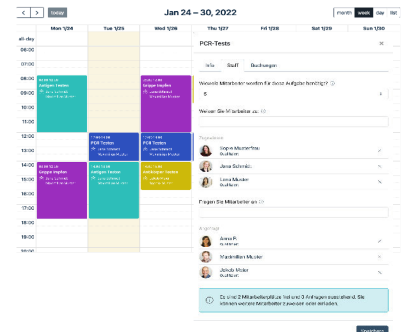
< > today Jan 24 – 30, 2022 month week day list

all-day Mon 1/24 Tue 1/25 Wed 1/26 Thu 1/27 Fri 1/28 Sat 1/29 Sun 1/30

06:00
07:00
08:00
09:00
10:00
11:00
12:00
13:00
14:00
15:00
16:00
17:00
18:00
19:00
20:00

Antigen Testen
Gruppe impfen
PCR-Testen
PCR-Testen
Gruppe impfen
Antigen Testen

PCR-Tests ×

Info Staff Buchungen

Wieviele Mitarbeiter werden für diese Aufgabe benötigt?
5

Weisen Sie Mitarbeiter zu

Zugewiesen
Sophie Mustermann
Anna Schmidt
Lena Muster

Fragen Sie Mitarbeiter an

Angefragt
Anna P.
Maximilian Muster
Jakob Maier

Es sind 2 Mitarbeiterplätze frei und 3 Anfragen ausstehend. Sie können weitere Mitarbeiter zuweisen oder anfragen.

Speichern